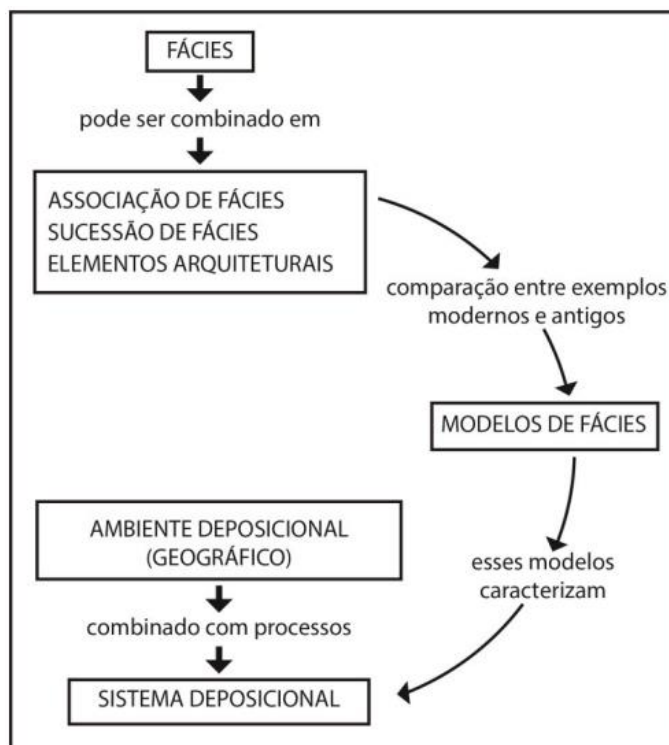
FÁCIES

pode ser combinado em

ASSOCIAÇÃO DE FÁCIES
SUCESSÃO DE FÁCIES
ELEMENTOS ARQUITETURAIS

comparação entre exemplos modernos e antigos

MODELOS DE FÁCIES

AMBIENTE DEPOSICIONAL
(GEOGRÁFICO)

esses modelos caracterizam

combinado com processos

SISTEMA DEPOSICIONAL